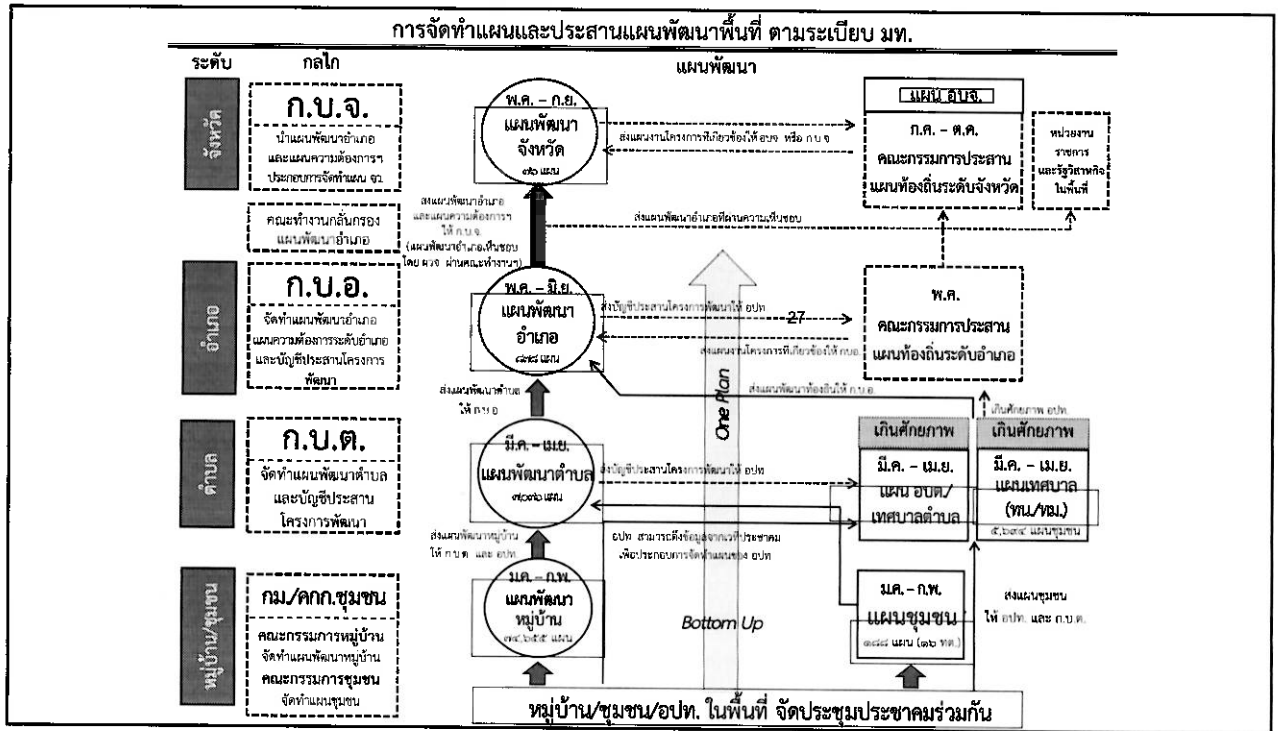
การจัดทำแผนและประสานแผนพัฒนาพื้นที่ ตามระเบียบ มท.

ระดับ กลไก แผนพัฒนา

จังหวัด

ก.บ.จ.
นำแผนพัฒนาอำเภอ และแผนความต้องการ ประกอบการจัดทำแผน จว.

คณะทำงานกลั่นกรอง แผนพัฒนาอำเภอ

พ.ค. – ก.ย.
แผนพัฒนา จังหวัด
๗๖ แผน

ส่งแผนงานโครงการที่เกี่ยวข้องให้ อปจ. หรือ ก.บ.จ.

แผน อบจ.
ก.ค. – ต.ค.
คณะกรรมการประสาน แผนท้องถิ่นระดับจังหวัด

หน่วยงาน ราชการ และรัฐวิสาหกิจ ในพื้นที่

ส่งแผนพัฒนาอำเภอ และแผนความต้องการ ให้ ก.บ.จ. (แผนพัฒนาอำเภอเห็นชอบ โดย ผวจ. ผ่านคณะทำงานฯ)

ส่งแผนพัฒนาอำเภอที่ผ่านความเห็นชอบ

อำเภอ

ก.บ.อ.
จัดทำแผนพัฒนาอำเภอ แผนความต้องการระดับอำเภอ และบัญชีประสานโครงการ พัฒนา

พ.ค. – มิ.ย.
แผนพัฒนา อำเภอ
๘๗๘ แผน

ส่งบัญชีประสานโครงการพัฒนาให้ อปท.

27

พ.ค.
คณะกรรมการประสาน แผนท้องถิ่นระดับอำเภอ

ส่งแผนงานโครงการที่เกี่ยวข้องให้ กบอ.

ส่งแผนพัฒนาท้องถิ่นให้ ก.บ.อ.

One Plan

ส่งแผนพัฒนาตำบล ให้ ก.บ.อ.

ตำบล

ก.บ.ต.
จัดทำแผนพัฒนาตำบล และบัญชีประสาน โครงการพัฒนา

มี.ค. – เม.ย.
แผนพัฒนาตำบล
๗,๐๗๖ แผน

ส่งบัญชีประสานโครงการพัฒนาให้ อปท.

เกินศักยภาพ อปท.

เกินศักยภาพ
มี.ค. – เม.ย.
แผน อบต./ เทศบาลตำบล

เกินศักยภาพ
มี.ค. – เม.ย.
แผนเทศบาล (ทน./ทม.)
๕,๒๑๔ แผนชุมชน

ส่งแผนพัฒนาหมู่บ้าน ให้ ก.บ.ต. และ อปท.

อปท. สามารถดึงข้อมูลจากเวทีประชาคม เพื่อประกอบการจัดทำแผนของ อปท.

หมู่บ้าน/ชุมชน

กม./คกก.ชุมชน
คณะกรรมการหมู่บ้าน จัดทำแผนพัฒนาหมู่บ้าน
คณะกรรมการชุมชน จัดทำแผนชุมชน

ม.ค. – ก.พ.
แผนพัฒนา หมู่บ้าน
๗๔,๖๕๕ แผน

Bottom Up

ม.ค. – ก.พ.
แผนชุมชน
๘๘๘ แผน (๑๖ ทต.)

ส่งแผนชุมชน ให้ อปท. และ ก.บ.ต.

หมู่บ้าน/ชุมชน/อปท. ในพื้นที่ จัดประชุมประชาคมร่วมกัน